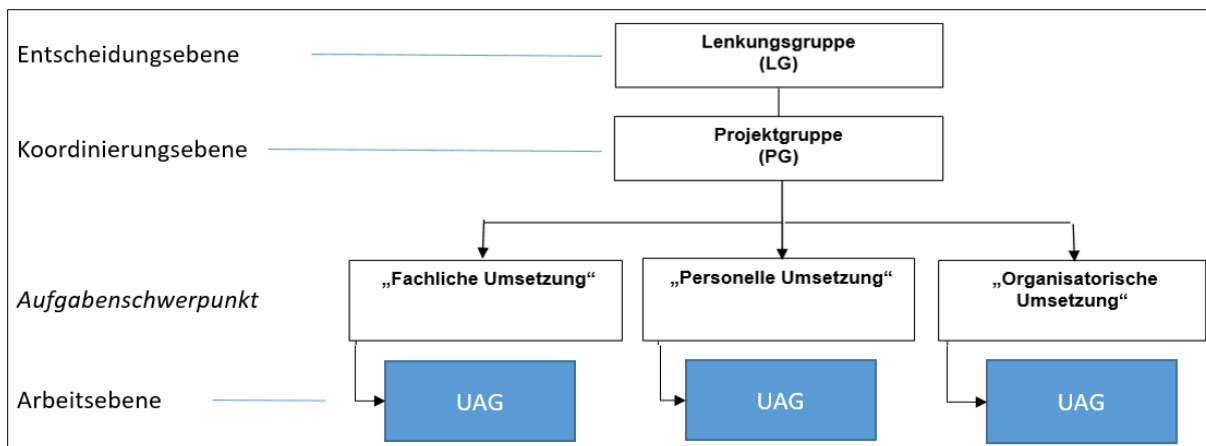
Entscheidungsebene

Lenkungsgruppe
(LG)

Koordinierungsebene

Projektgruppe
(PG)

Aufgabenschwerpunkt

„Fachliche Umsetzung“

„Personelle Umsetzung“

„Organisatorische Umsetzung“

Arbeitsebene

UAG

UAG

UAG